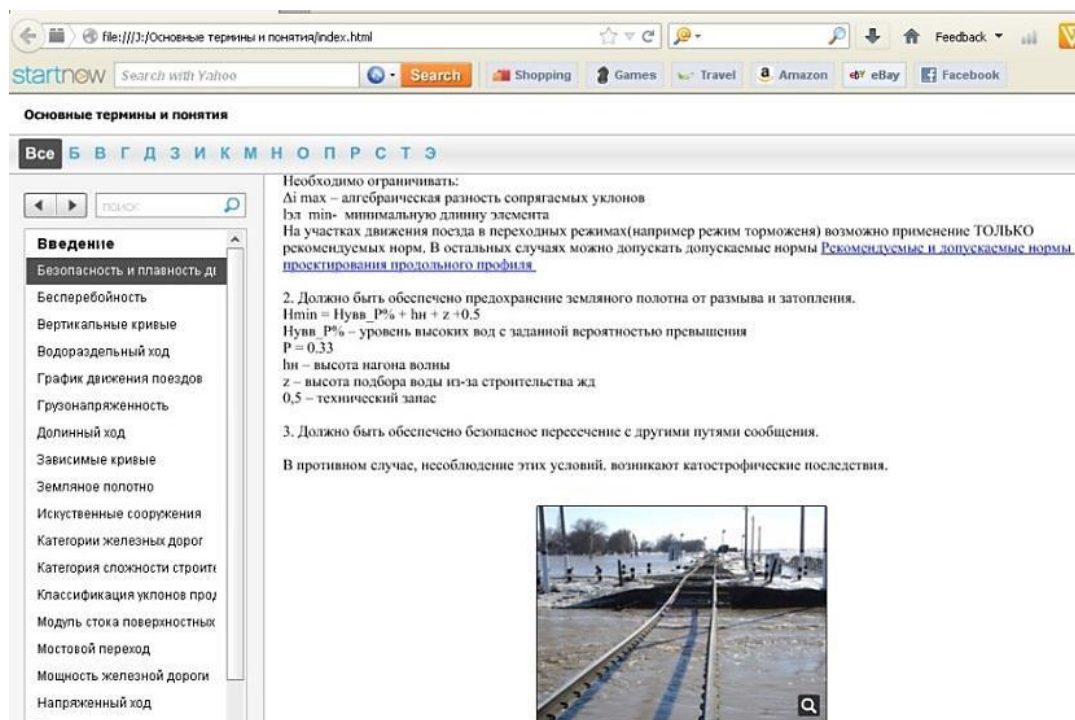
file:///J:/Основные термины и понятия/index.html

Feedback

startnow Search with Yahoo Search Shopping Games Travel Amazon eBay Facebook

Основные термины и понятия

Все Б В Г Д З И К М Н О П Р С Т Э

поиск

Введение
Безопасность и плавность д
Бесперебойность
Вертикальные кривые
Водораздельный ход
График движения поездов
Грузонапряженность
Долинный ход
Зависимые кривые
Земляное полотно
Искуственные сооружения
Категории железных дорог
Категория сложности строит
Классификация уклонов про
Модуль стока поверхностных
Мостовой переход
Мощность железной дороги
Напряженный ход

Необходимо ограничивать:
Δi max – алгебраическая разность сопрягаемых уклонов
lэл min- минимальную длину элемента
На участках движения поезда в переходных режимах(например режим торможеня) возможно применение ТОЛЬКО рекомендуемых норм. В остальных случаях можно допускать допускаемые нормы Рекомендуемые и допускаемые нормы проектирования продольного профиля

2. Должно быть обеспечено предохранение земляного полотна от размыва и затопления.
Hmin = Hувв_P% + hн + z +0.5
Hувв_P% – уровень высоких вод с заданной вероятностью превышения
P = 0.33
hн – высота нагона волны
z – высота подбора воды из-за строительства жд
0,5 – технический запас

3. Должно быть обеспечено безопасное пересечение с другими путями сообщения.

В противном случае, несоблюдение этих условий, возникают катострофические последствия.